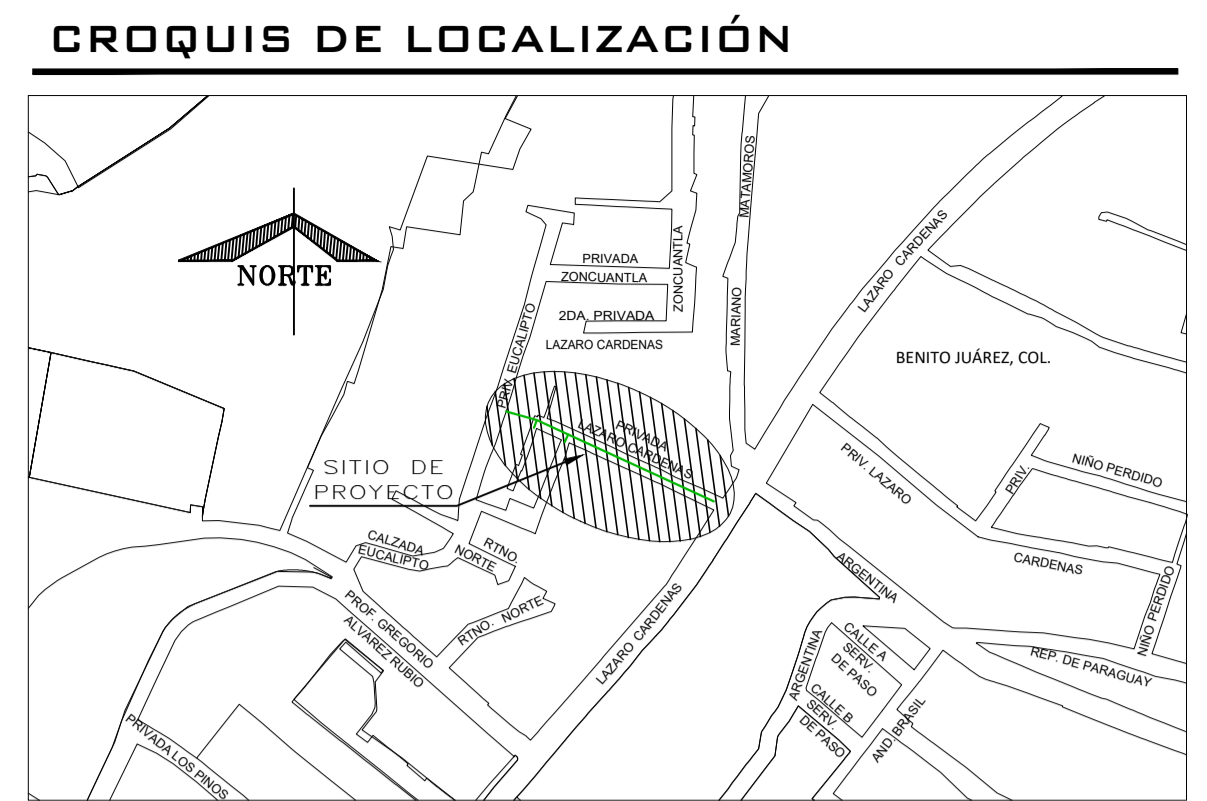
CROQUIS DE LOCALIZACIÓN

NORTE

PRIVADA
ZONCUANTLA
2DA. PRIVADA
LAZARO CARDENAS
ZONCUANTLA
MATAMOROS
MARIANO
LAZARO CARDENAS
BENITO JUÁREZ, COL.
PRIV. EUCALIPTO
PRIVADA
LAZARO CARDENAS
SITIO DE PROYECTO
PRIV. LAZARO
PRIV.
NIÑO PERDIDO
CARDENAS
NIÑO PERDIDO
CALZADA EUCALIPTO
RTNO NORTE
RTNO. NORTE
PROF. GREGORIO ALVAREZ RUBIO
LAZARO CARDENAS
ARGENTINA
ARGENTINA
CALLE A SERV. DE PASO
CALLE B SERV. DE PASO
AND. BRASIL
REP. DE PARAGUAY
PRIVADA LOS PINOS